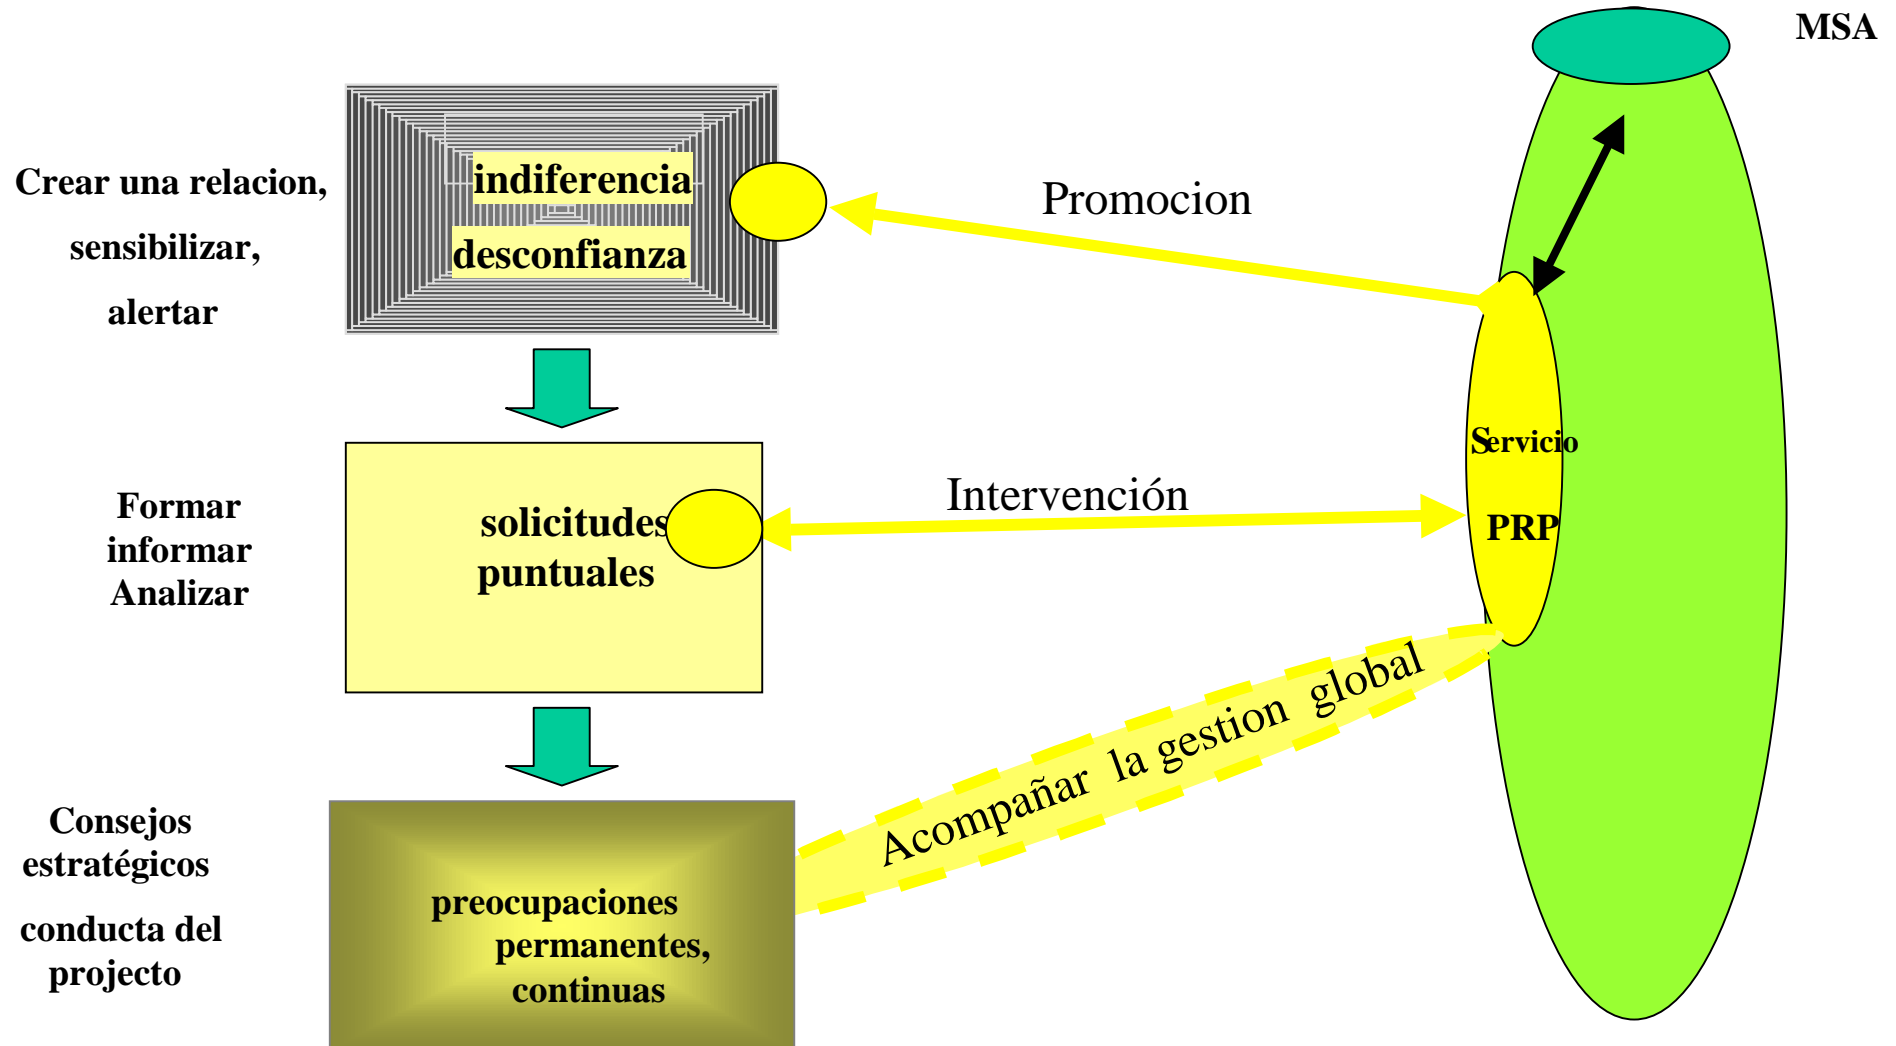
MSA

Crear una relacion,

sensibilizar,

alertar

indiferencia

desconfianza

Promocion

Servicio

PRP

Formar
informar
Analizar

solicitudes
puntuales

Intervención

Acompañar la gestion global

Consejos
estratégicos

conducta del
projecto

preocupaciones
permanentes,
continuas